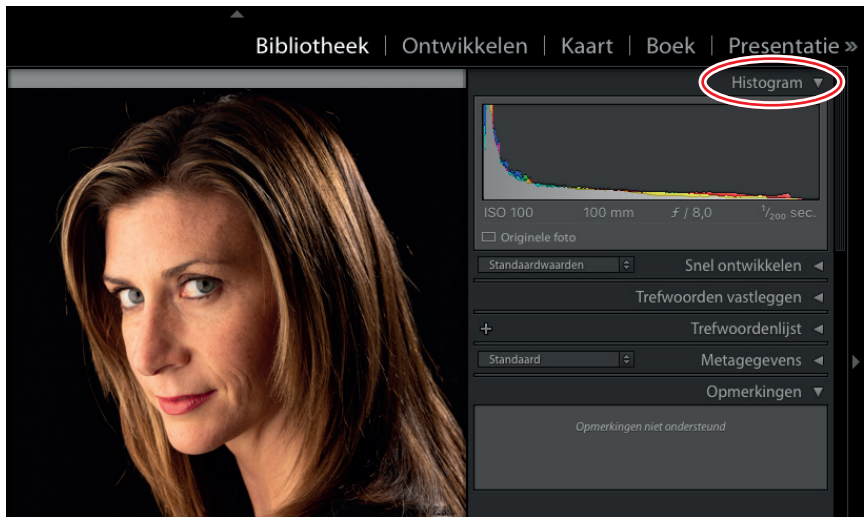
Bibliotheek | Ontwikkelen | Kaart | Boek | Presentatie »

Histogram ▼

ISO 100 100 mm ƒ / 8,0 $^1/_{200}$ sec.

Originele foto

Standaardwaarden

Snel ontwikkelen ◀

Trefwoorden vastleggen ◀

+ Trefwoordenlijst ◀

Standaard

Metagegevens ◀

Opmerkingen ▼

Opmerkingen niet ondersteund